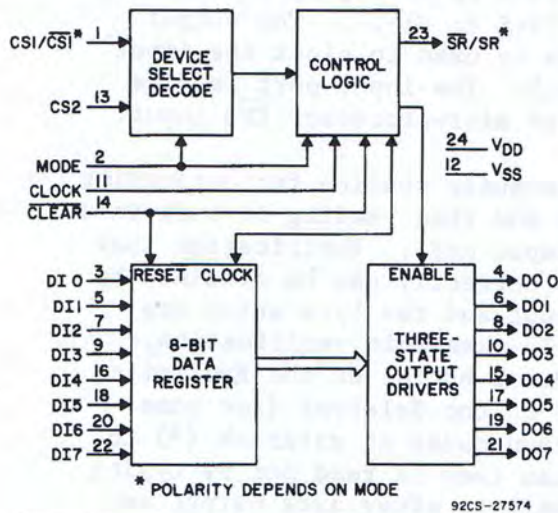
CSI/$\overline{CSI}$* 1
CS2 13
DEVICE SELECT DECODE
CONTROL LOGIC
23 $\overline{SR}$/SR*
MODE 2
CLOCK 11
$\overline{CLEAR}$ 14
24 $V_{DD}$
12 $V_{SS}$
RESET CLOCK
8-BIT DATA REGISTER
DI 0 3
DI1 5
DI2 7
DI3 9
DI4 16
DI5 18
DI6 20
DI7 22
ENABLE
THREE-STATE OUTPUT DRIVERS
4 DO 0
6 DO1
8 DO2
10 DO3
15 DO4
17 DO5
19 DO6
21 DO7
* POLARITY DEPENDS ON MODE
92CS-27574